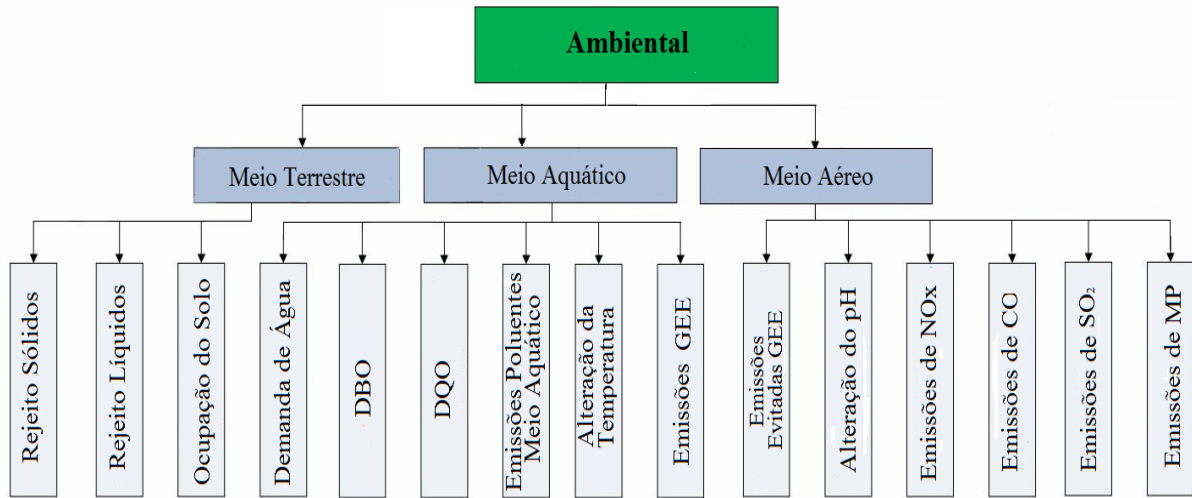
Ambiental

Meio Terrestre

Meio Aquático

Meio Aéreo

Rejeito Sólidos

Rejeito Líquidos

Ocupação do Solo

Demanda de Água

DBO

DQO

Emissões Poluentes Meio Aquático

Alteração da Temperatura

Emissões GEE

Emissões Evitadas GEE

Alteração do pH

Emissões de NOx

Emissões de CO

Emissões de $SO_2$

Emissões de MP